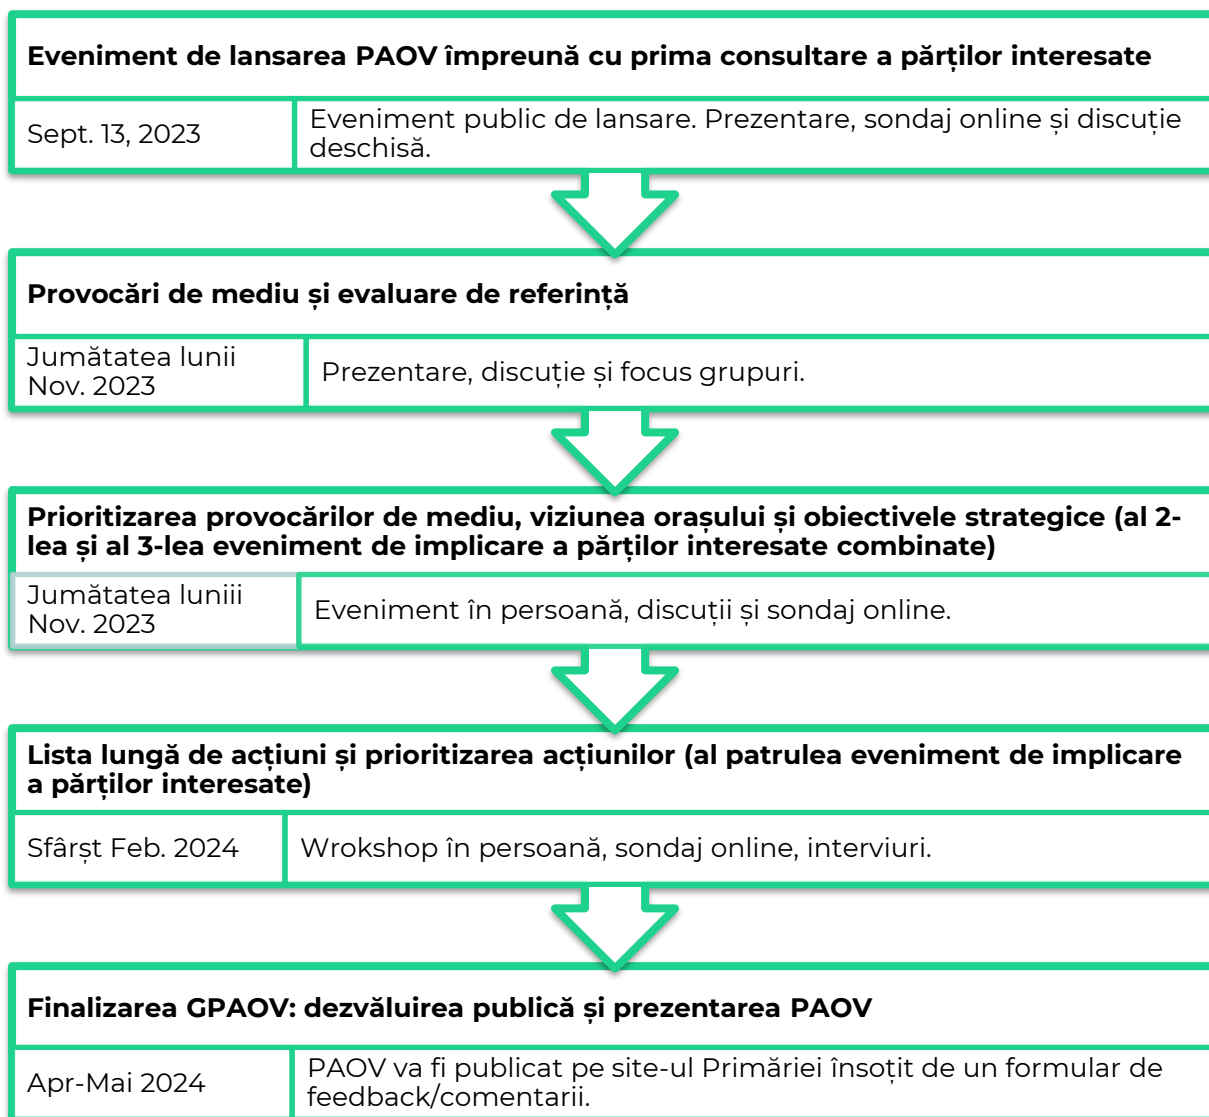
Eveniment de lansarea PAOV împreună cu prima consultare a părților interesate

Sept. 13, 2023

Eveniment public de lansare. Prezentare, sondaj online și discuție deschisă.

Provocări de mediu și evaluare de referință

Jumătatea lunii Nov. 2023

Prezentare, discuție și focus grupuri.

Prioritizarea provocărilor de mediu, viziunea orașului și obiectivele strategice (al 2-lea și al 3-lea eveniment de implicare a părților interesate combinate)

Jumătatea luniii Nov. 2023

Eveniment în persoană, discuții și sondaj online.

Lista lungă de acțiuni și prioritizarea acțiunilor (al patrulea eveniment de implicare a părților interesate)

Sfârșt Feb. 2024

Wrokshop în persoană, sondaj online, interviuri.

Finalizarea GPAOV: dezvăluirea publică și prezentarea PAOV

Apr-Mai 2024

PAOV va fi publicat pe site-ul Primăriei însoțit de un formular de feedback/comentarii.